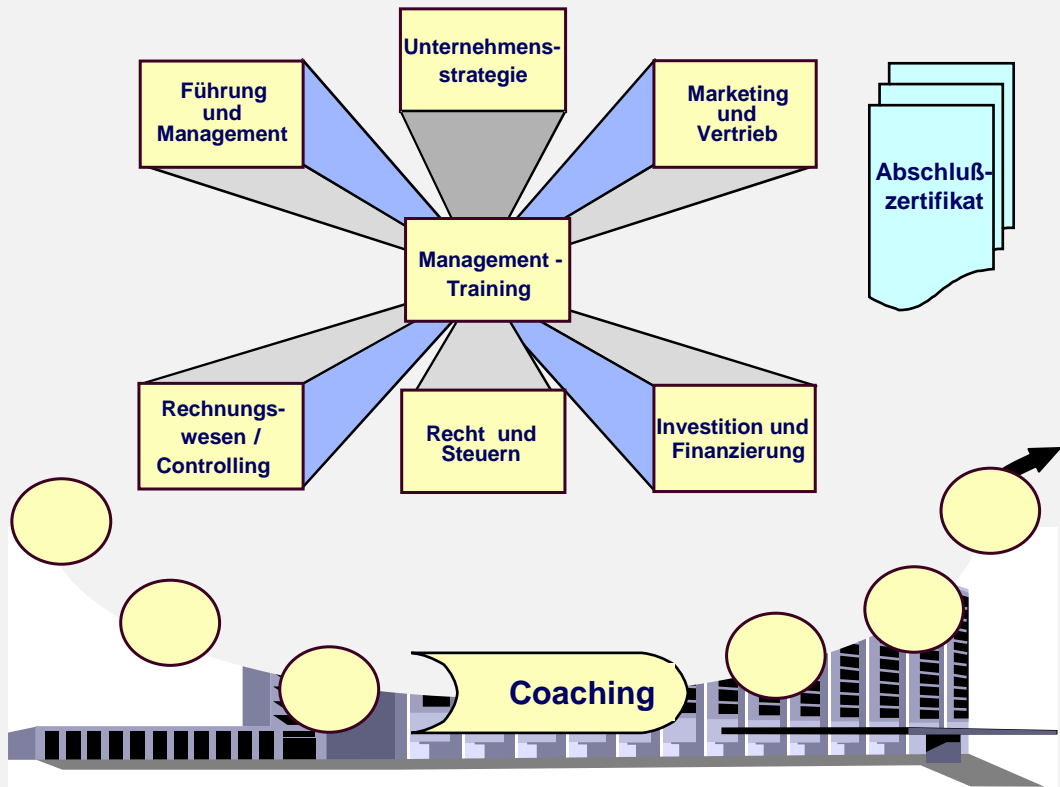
Führung und Management

Unternehmensstrategie

Marketing und Vertrieb

Abschlußzertifikat

Management - Training

Rechnungswesen / Controlling

Recht und Steuern

Investition und Finanzierung

Coaching